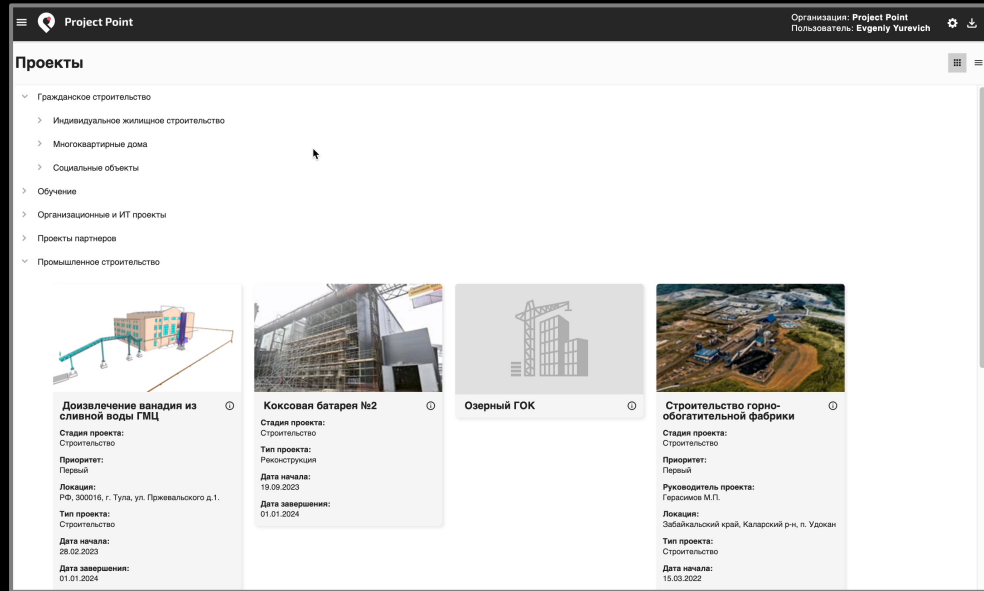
Project Point

Организация: Project Point
Пользователь: Evgeniy Yurevich

Проекты

Гражданское строительство

Индивидуальное жилищное строительство

Многоквартирные дома

Социальные объекты

Обучение

Организационные и ИТ проекты

Проекты партнеров

Промышленное строительство

Доизвлечение ванадия из сливной воды ГМЦ

Стадия проекта:
Строительство

Приоритет:
Первый

Локация:
РФ, 300016, г. Тула, ул. Пржевальского д.1.

Тип проекта:
Строительство

Дата начала:
28.02.2023

Дата завершения:
01.01.2024

Коксовая батарея №2

Стадия проекта:
Строительство

Тип проекта:
Реконструкция

Дата начала:
19.09.2023

Дата завершения:
01.01.2024

Озерный ГОК

Строительство горно-обогатительной фабрики

Стадия проекта:
Строительство

Приоритет:
Первый

Руководитель проекта:
Герасимов М.П.

Локация:
Забайкальский край, Каларский р-н, п. Удокан

Тип проекта:
Строительство

Дата начала:
15.03.2022